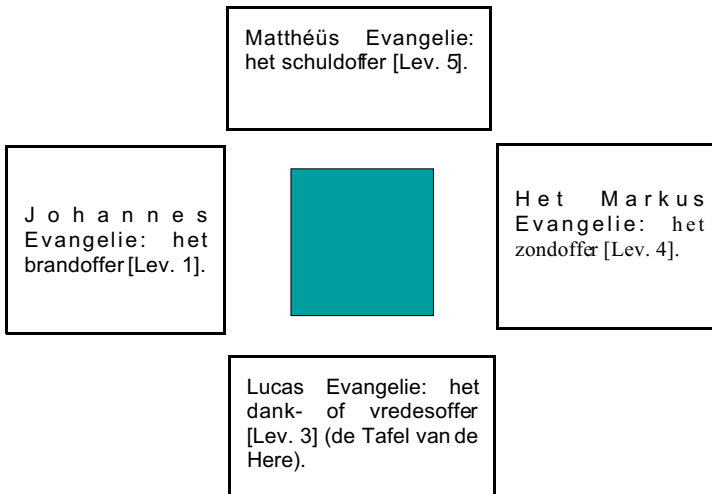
Matthéüs Evangelie: het schuldoffer [Lev. 5].

Johannes Evangelie: het brandoffer [Lev. 1].

Het Markus Evangelie: het zondoffer [Lev. 4].

Lucas Evangelie: het dank- of vredesoffer [Lev. 3] (de Tafel van de Here).